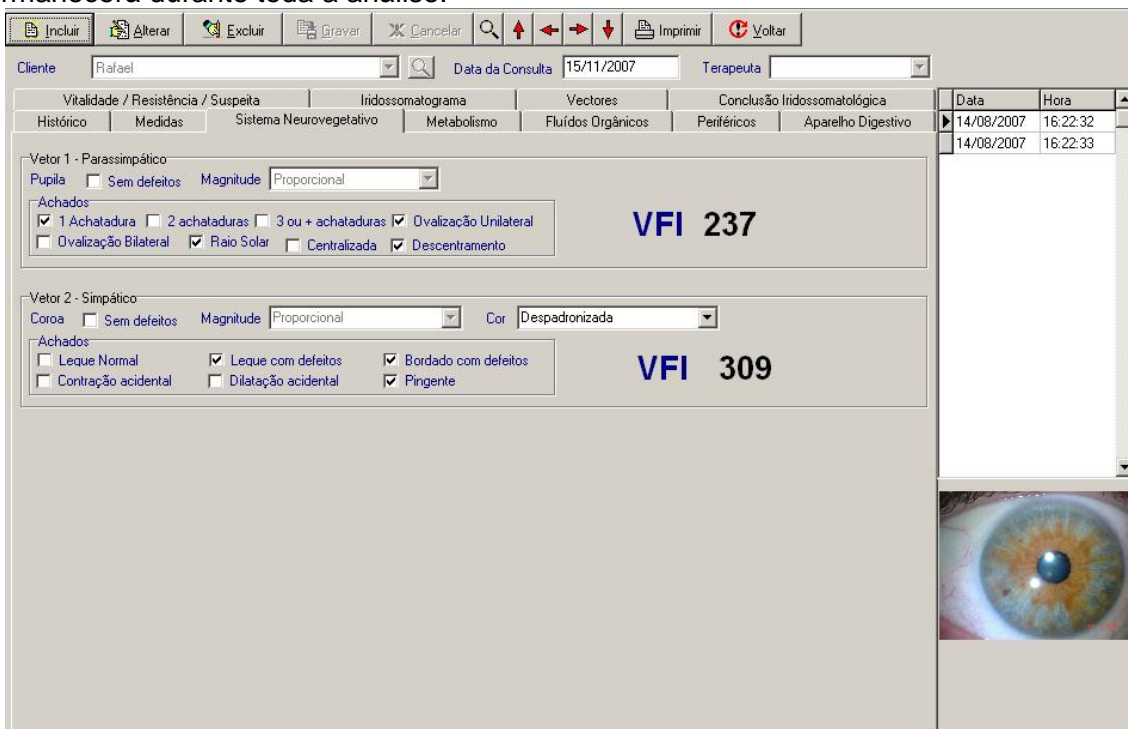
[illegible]

Incluir Alterar Excluir Gravar Cancelar Imprimir Voltar

Cliente Rafael Data da Consulta 15/11/2007 Terapeuta

Vitalidade / Resistência / Suspeita | Iridossomatograma | Vectores | Conclusão Iridossomatológica
Histórico | Medidas | Sistema Neurovegetativo | Metabolismo | Fluídos Orgânicos | Periféricos | Aparelho Digestivo

| Data | Hora |
|---|---|
| 14/08/2007 | 16:22:32 |
| 14/08/2007 | 16:22:33 |

Vetor 1 - Parassimpático
Pupila Sem defeitos Magnitude Proporcional
Achados
1 Achatadura 2 achataduras 3 ou + achataduras Ovalização Unilateral
Ovalização Bilateral Raio Solar Centralizada Descentramento

VFI 237

Vetor 2 - Simpático
Coroa Sem defeitos Magnitude Proporcional Cor Despadronizada
Achados
Leque Normal Leque com defeitos Bordado com defeitos
Contração acidental Dilatação acidental Pingente

VFI 309